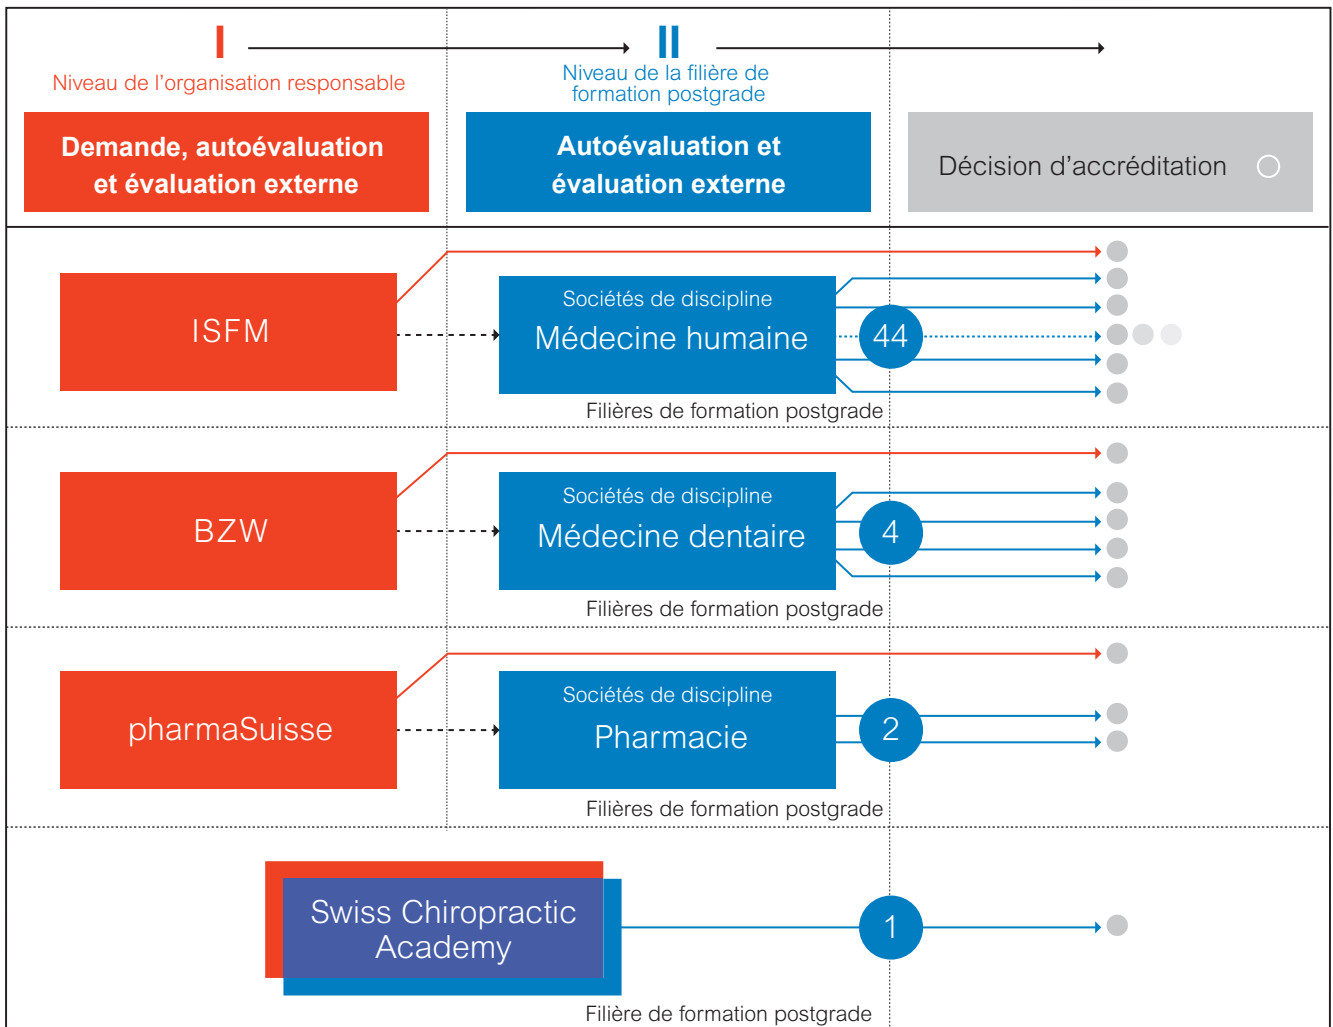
I

Niveau de l'organisation responsable

II

Niveau de la filière de formation postgrade

Demande, autoévaluation et évaluation externe

Autoévaluation et évaluation externe

Décision d'accréditation

ISFM

Sociétés de discipline

Médecine humaine

44

Filières de formation postgrade

BZW

Sociétés de discipline

Médecine dentaire

4

Filières de formation postgrade

pharmaSuisse

Sociétés de discipline

Pharmacie

2

Filières de formation postgrade

Swiss Chiropractic Academy

1

Filière de formation postgrade